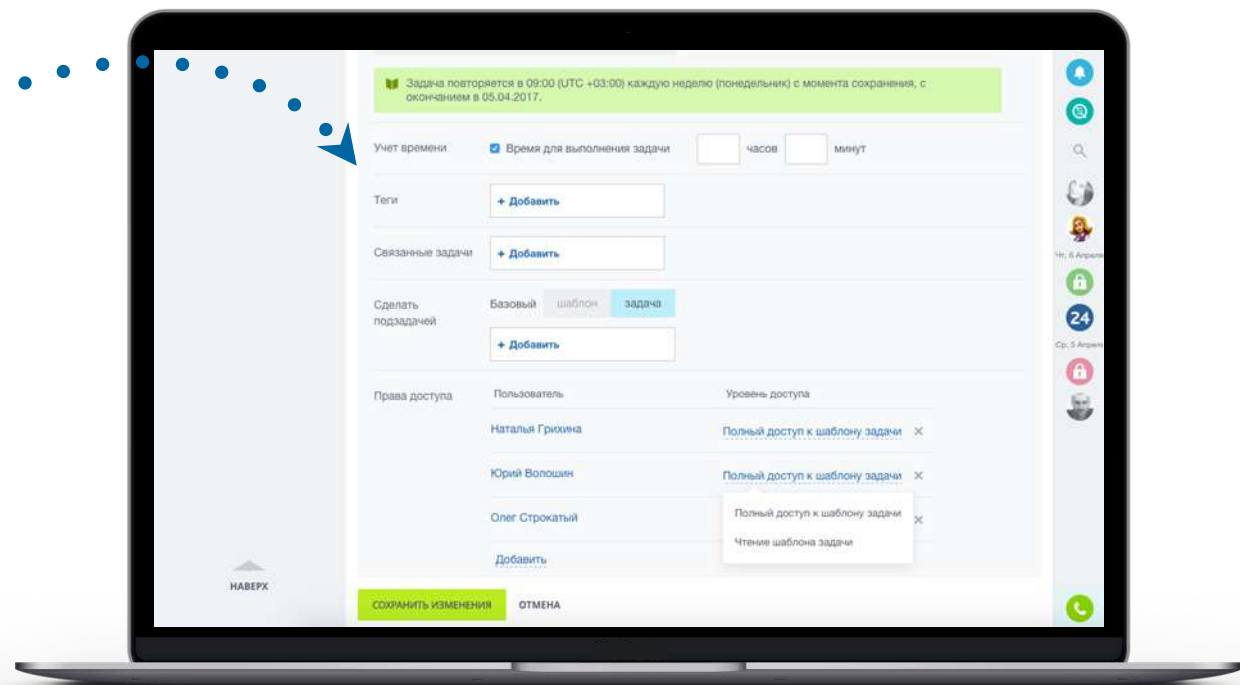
Задача повторяется в 09:00 (UTC +03:00) каждую неделю (понедельник) с момента сохранения, с окончанием в 05.04.2017.

Учет времени
Время для выполнения задачи
часов
минут

Теги
+ Добавить

Связанные задачи
+ Добавить

Сделать подзадачей
Базовый
шаблон
задача
+ Добавить

Права доступа
Пользователь
Уровень доступа
Наталья Грихина
Полный доступ к шаблону задачи ×
Юрий Волошин
Полный доступ к шаблону задачи ×
Олег Строкатый
Полный доступ к шаблону задачи
Чтение шаблона задачи
Добавить

НАВЕРХ

СОХРАНИТЬ ИЗМЕНЕНИЯ
ОТМЕНА

Чт, 6 Апреля
24
Ср, 5 Апреля